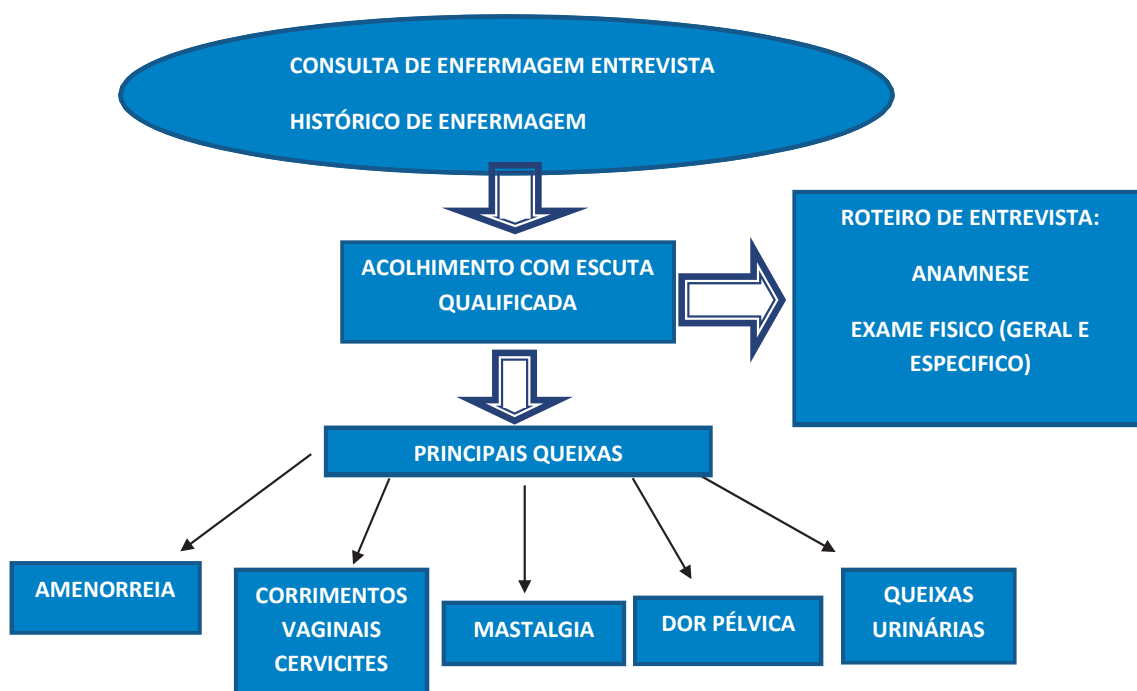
CONSULTA DE ENFERMAGEM ENTREVISTA

HISTÓRICO DE ENFERMAGEM

ACOLHIMENTO COM ESCUTA QUALIFICADA

ROTEIRO DE ENTREVISTA:

ANAMNESE

EXAME FISICO (GERAL E ESPECIFICO)

PRINCIPAIS QUEIXAS

AMENORREIA

CORRIMENTOS VAGINAIS CERVICITES

MASTALGIA

DOR PÉLVICA

QUEIXAS URINÁRIAS